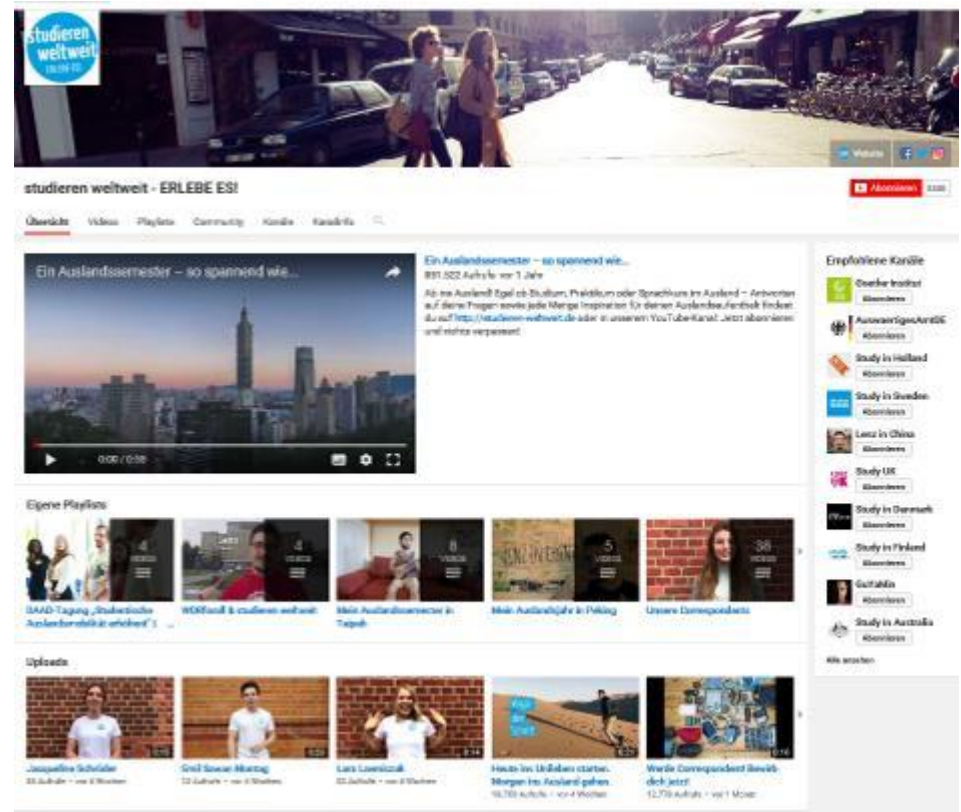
studieren weltweit

Website

studieren weltweit - ERLEBE ES!

Abonnieren

Übersicht Videos Playlists Community Kanäle Kanalinfo

Ein Auslandssemester – so spannend wie...

0:00 / 0:59

Ein Auslandssemester – so spannend wie...

891.522 Aufrufe · vor 1 Jahr

Ab ins Ausland! Egal ob Studium, Praktikum oder Sprachkurs im Ausland – Antworten auf deine Fragen sowie jede Menge Inspiration für deinen Auslandsaufenthalt findest du auf http://studieren-weltweit.de oder in unserem YouTube-Kanal. Jetzt abonnieren und nichts verpassen!

Empfohlene Kanäle

Goethe-Institut
Abonnieren

AuswaertigesAmtDE
Abonnieren

Study in Holland
Abonnieren

Study in Sweden
Abonnieren

Lenz in China
Abonnieren

Study UK
Abonnieren

Study in Denmark
Abonnieren

Study in Finland
Abonnieren

GoYaNis
Abonnieren

Study in Australia
Abonnieren

Alle ansehen

Eigene Playlists

4 VIDEOS
DAAD-Tagung „Studentische Auslandsmobilität erhöhen!" | ...

4 VIDEOS
WDRfunk & studieren weltweit

8 VIDEOS
Mein Auslandssemester in Taipeh

5 VIDEOS
Mein Auslandsjahr in Peking

36 VIDEOS
Unsere Correspondents

Uploads

Jacqueline Schröder
33 Aufrufe · vor 4 Wochen

Emil Sinan Montag
33 Aufrufe · vor 4 Wochen

Lara Lewinczak
33 Aufrufe · vor 4 Wochen

Heute im Unileben starten. Morgen ins Ausland gehen.
16.760 Aufrufe · vor 4 Wochen

Werde Correspondent! Bewirb dich jetzt!
12.770 Aufrufe · vor 1 Monat